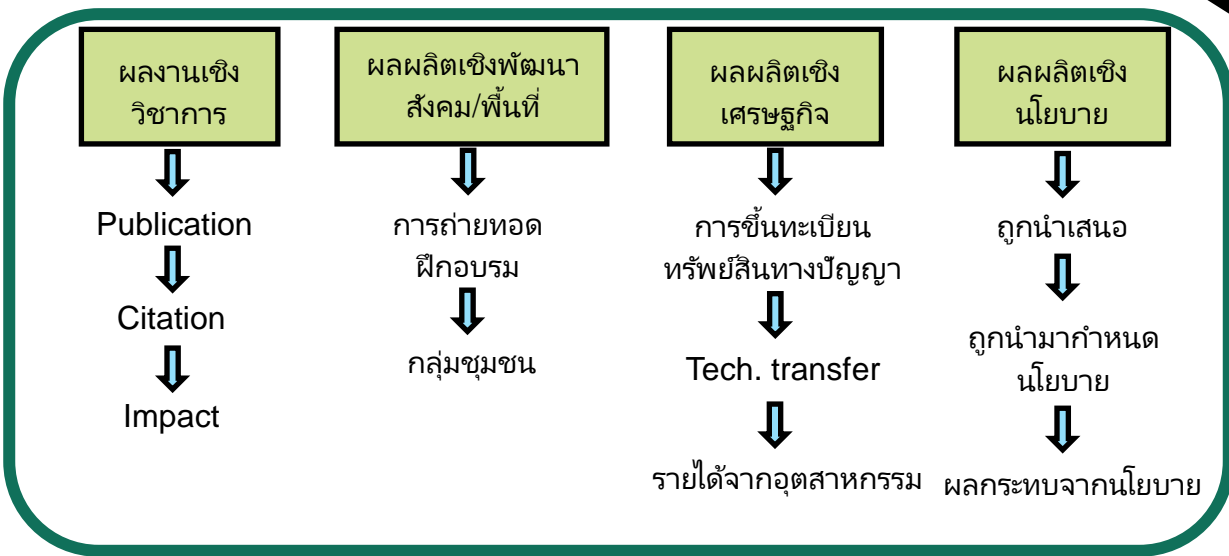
ผลงานเชิงวิชาการ

Publication

Citation

Impact

ผลผลิตเชิงพัฒนาสังคม/พื้นที่

การถ่ายทอดฝึกอบรม

กลุ่มชุมชน

ผลผลิตเชิงเศรษฐกิจ

การขึ้นทะเบียนทรัพย์สินทางปัญญา

Tech. transfer

รายได้จากอุตสาหกรรม

ผลผลิตเชิงนโยบาย

ถูกนำเสนอ

ถูกนำมากำหนดนโยบาย

ผลกระทบจากนโยบาย